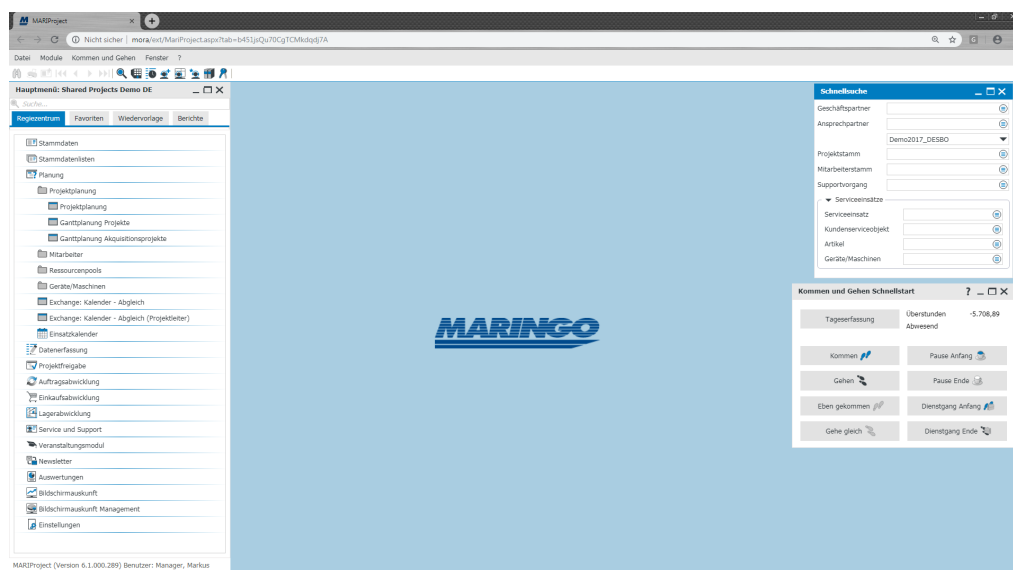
MARIProject
Nicht sicher | mora/ext/MariProject.aspx?tab=b451jsQu70CgTCMkdqdj7A

Datei Module Kommen und Gehen Fenster ?

Hauptmenü: Shared Projects Demo DE
Suche...
Regiezentrum Favoriten Wiedervorlage Berichte

Stammdaten
Stammdatenlisten
Planung
Projektplanung
Projektplanung
Ganttplanung Projekte
Ganttplanung Akquisitionsprojekte
Mitarbeiter
Ressourcenpools
Geräte/Maschinen
Exchange: Kalender - Abgleich
Exchange: Kalender - Abgleich (Projektleiter)
Einsatzkalender
Datenerfassung
Projektfreigabe
Auftragsabwicklung
Einkaufsabwicklung
Lagerabwicklung
Service und Support
Veranstaltungsmodul
Newsletter
Auswertungen
Bildschirmauskunft
Bildschirmauskunft Management
Einstellungen

MARIProject (Version 6.1.000.289) Benutzer: Manager, Markus

MARINGO

Schnellsuche
Geschäftspartner
Ansprechpartner
Demo2017_DESBO
Projektstamm
Mitarbeiterstamm
Supportvorgang
Serviceeinsätze
Serviceeinsatz
Kundenserviceobjekt
Artikel
Geräte/Maschinen

Kommen und Gehen Schnellstart
Tageserfassung
Überstunden -5.708,89
Abwesend
Kommen
Pause Anfang
Gehen
Pause Ende
Eben gekommen
Dienstgang Anfang
Gehe gleich
Dienstgang Ende